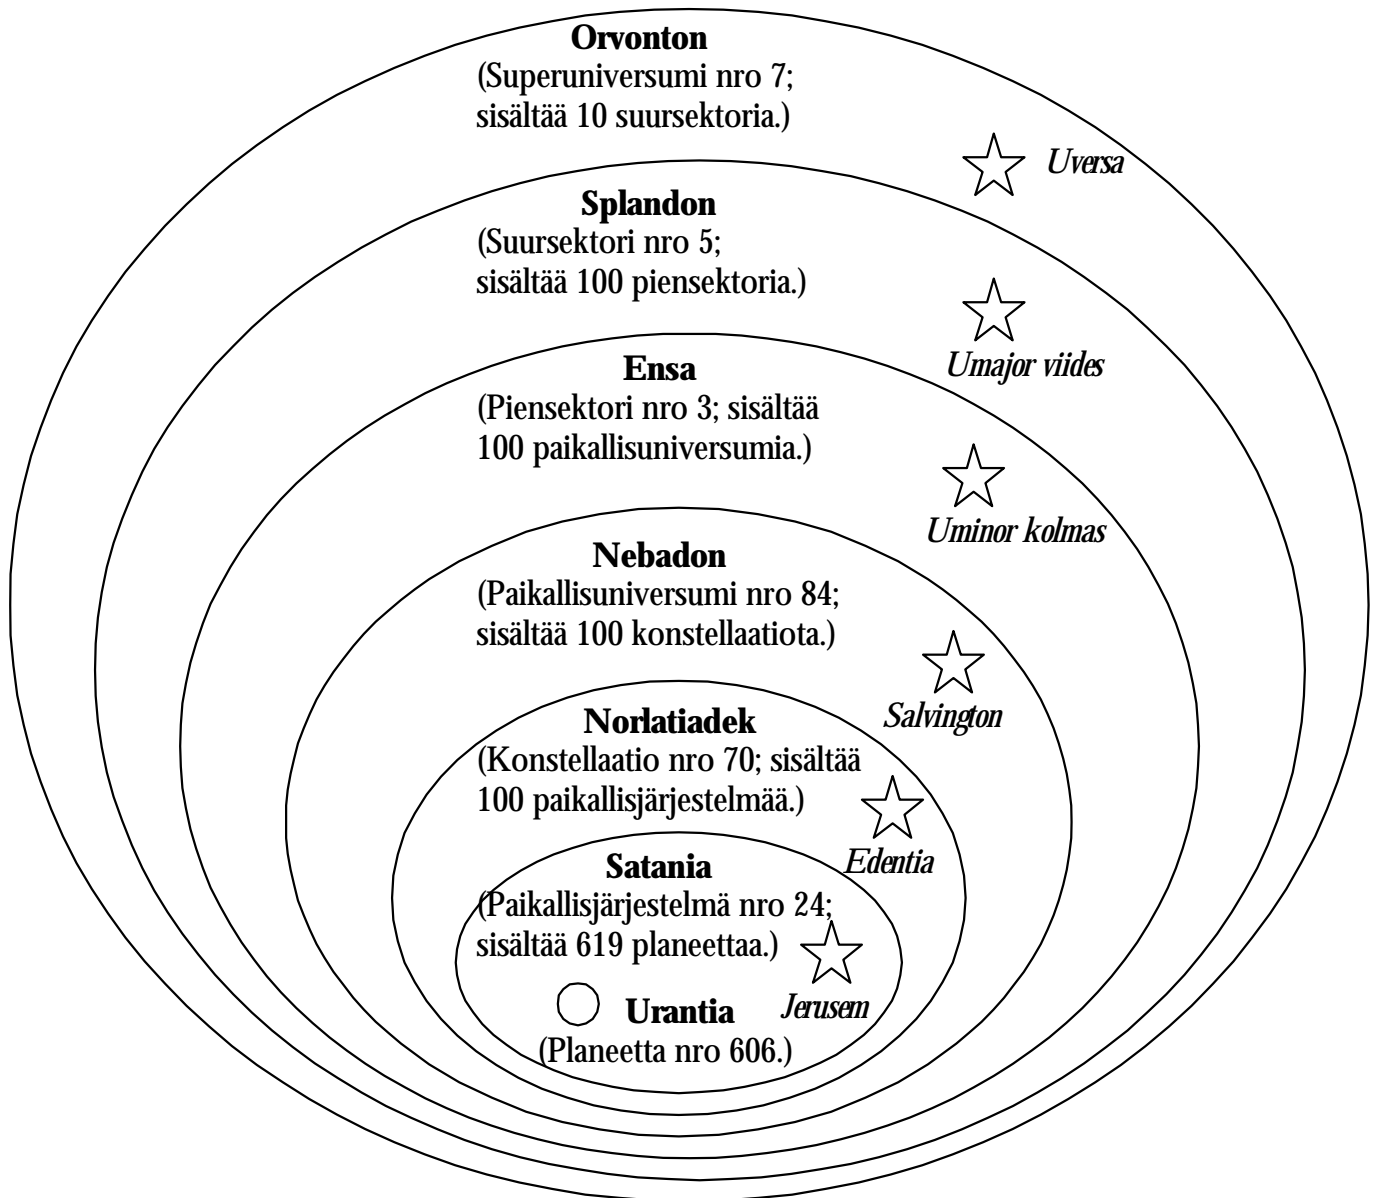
**Orvonton**
(Superuniversumi nro 7; sisältää 10 suursektoria.)

*Uversa*

**Splandon**
(Suursektori nro 5; sisältää 100 piensektoria.)

*Umajor viides*

**Ensa**
(Piensektori nro 3; sisältää 100 paikallisuniversumia.)

*Uminor kolmas*

**Nebadon**
(Paikallisuniversumi nro 84; sisältää 100 konstellaatiota.)

*Salvington*

**Norlatiadek**
(Konstellaatio nro 70; sisältää 100 paikallisjärjestelmää.)

*Edentia*

**Satania**
(Paikallisjärjestelmä nro 24; sisältää 619 planeettaa.)

*Jerusem*

**Urantia**
(Planeetta nro 606.)